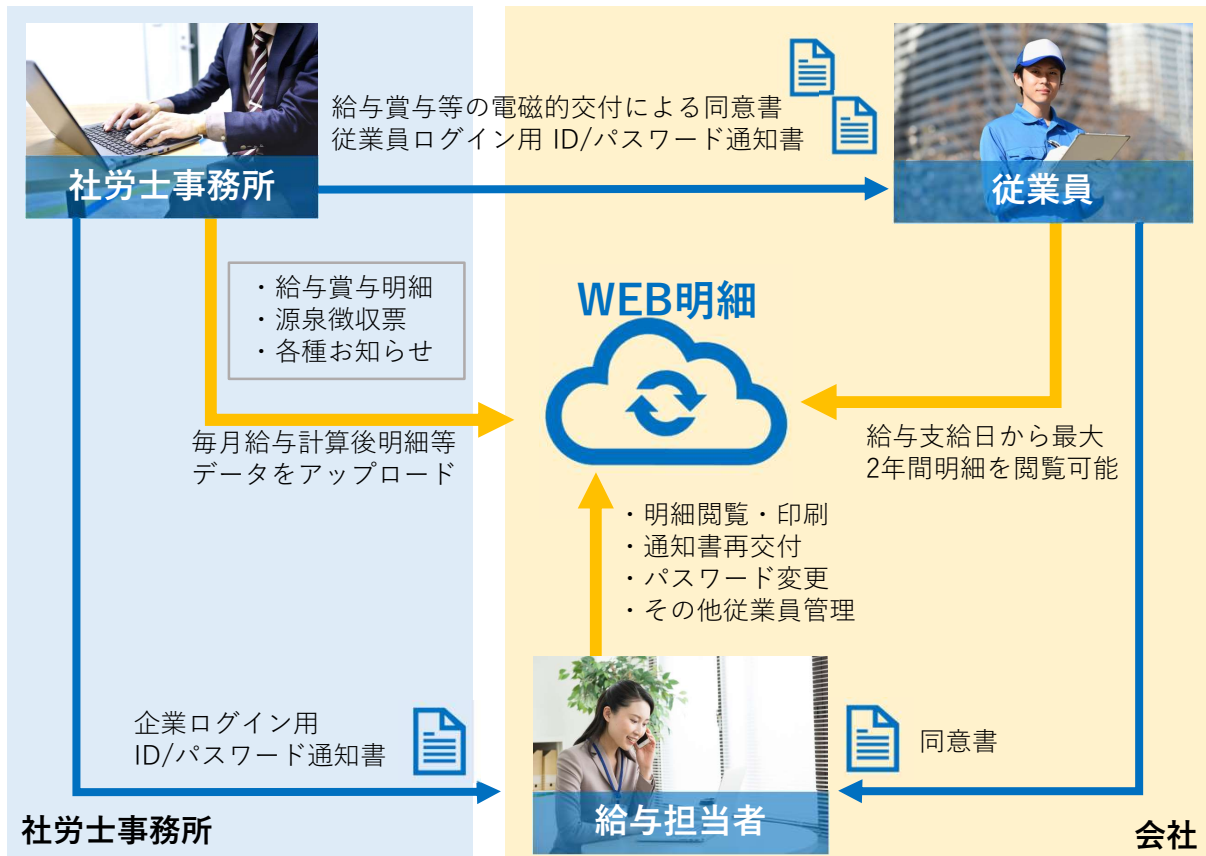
社労士事務所

給与賞与等の電磁的交付による同意書
従業員ログイン用 ID/パスワード通知書

従業員

・給与賞与明細
・源泉徴収票
・各種お知らせ

WEB明細

毎月給与計算後明細等
データをアップロード

給与支給日から最大
2年間明細を閲覧可能

・明細閲覧・印刷
・通知書再交付
・パスワード変更
・その他従業員管理

企業ログイン用
ID/パスワード通知書

同意書

給与担当者

社労士事務所

会社